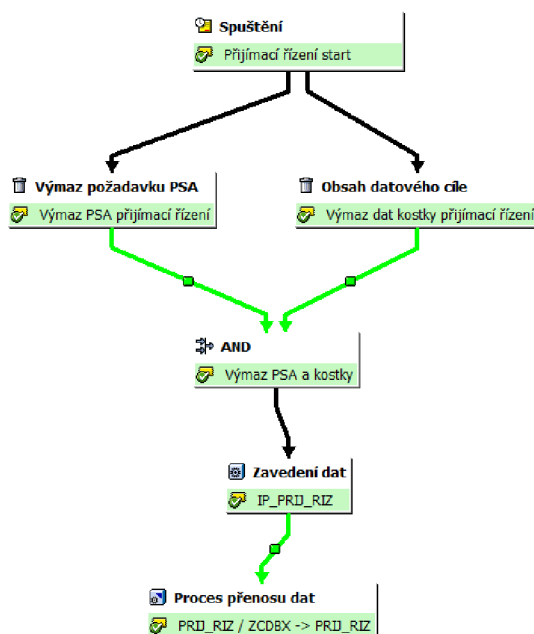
Spuštění
Přijímací řízení start

Výmaz požadavku PSA
Výmaz PSA přijímací řízení

Obsah datového cíle
Výmaz dat kostky přijímací řízení

AND
Výmaz PSA a kostky

Zavedení dat
IP_PRIJ_RIZ

Proces přenosu dat
PRIJ_RIZ / ZCDBX -> PRIJ_RIZ